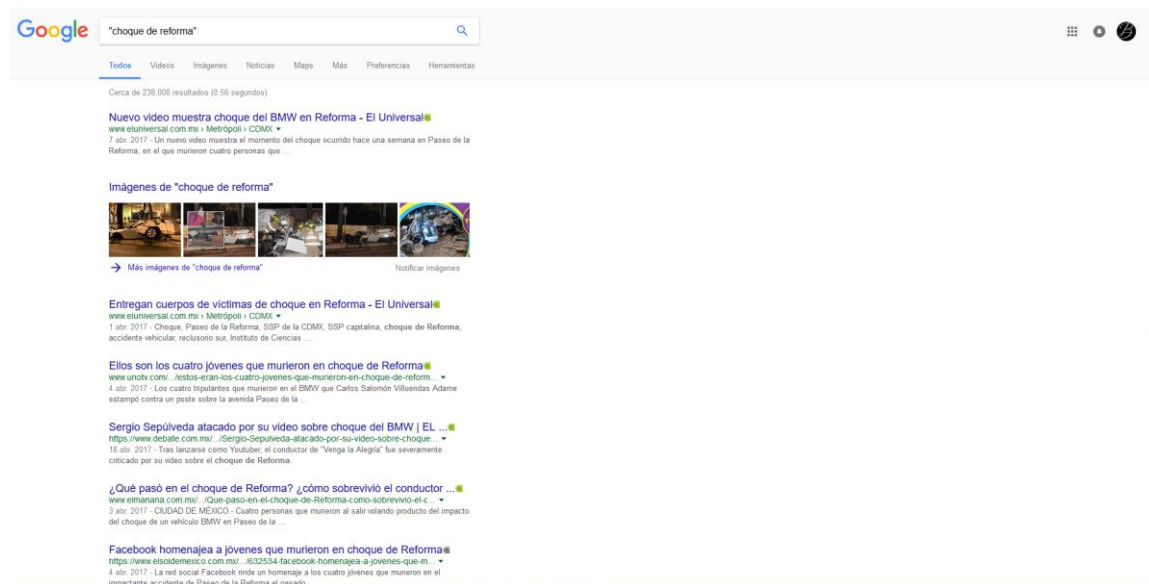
Google "choque de reforma"

Todos Videos Imágenes Noticias Maps Más Preferencias Herramientas

Cerca de 238,000 resultados (0.56 segundos)

Nuevo video muestra choque del BMW en Reforma - El Universal
www.eluniversal.com.mx › Metrópoli › CDMX
7 abr. 2017 - Un nuevo video muestra el momento del choque ocurrido hace una semana en Paseo de la Reforma, en el que murieron cuatro personas que ...

Imágenes de "choque de reforma"

Más imágenes de "choque de reforma"
Notificar imágenes

Entregan cuerpos de víctimas de choque en Reforma - El Universal
www.eluniversal.com.mx › Metrópoli › CDMX
1 abr. 2017 - Choque, Paseo de la Reforma, SSP de la CDMX, SSP capitalina, choque de Reforma, accidente vehicular, reclusorio sur, Instituto de Ciencias ...

Ellos son los cuatro jóvenes que murieron en choque de Reforma
www.unotv.com/.../estos-eran-los-cuatro-jovenes-que-murieron-en-choque-de-reform...
4 abr. 2017 - Los cuatro tripulantes que murieron en el BMW que Carlos Salomón Villuendas Adame estampó contra un poste sobre la avenida Paseo de la ...

Sergio Sepúlveda atacado por su video sobre choque del BMW | EL ...
https://www.debate.com.mx/.../Sergio-Sepulveda-atacado-por-su-video-sobre-choque...
18 abr. 2017 - Tras lanzarse como Youtuber, el conductor de "Venga la Alegría" fue severamente criticado por su video sobre el choque de Reforma.

¿Qué pasó en el choque de Reforma? ¿cómo sobrevivió el conductor ...
www.elmanana.com.mx/.../Que-paso-en-el-choque-de-Reforma-como-sobrevivio-el-c...
3 abr. 2017 - CIUDAD DE MÉXICO.- Cuatro personas que murieron al salir volando producto del impacto del choque de un vehículo BMW en Paseo de la ...

Facebook homenajea a jóvenes que murieron en choque de Reforma
https://www.elsoldemexico.com.mx/.../632534-facebook-homenajea-a-jovenes-que-m...
4 abr. 2017 - La red social Facebook rinde un homenaje a los cuatro jóvenes que murieron en el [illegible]